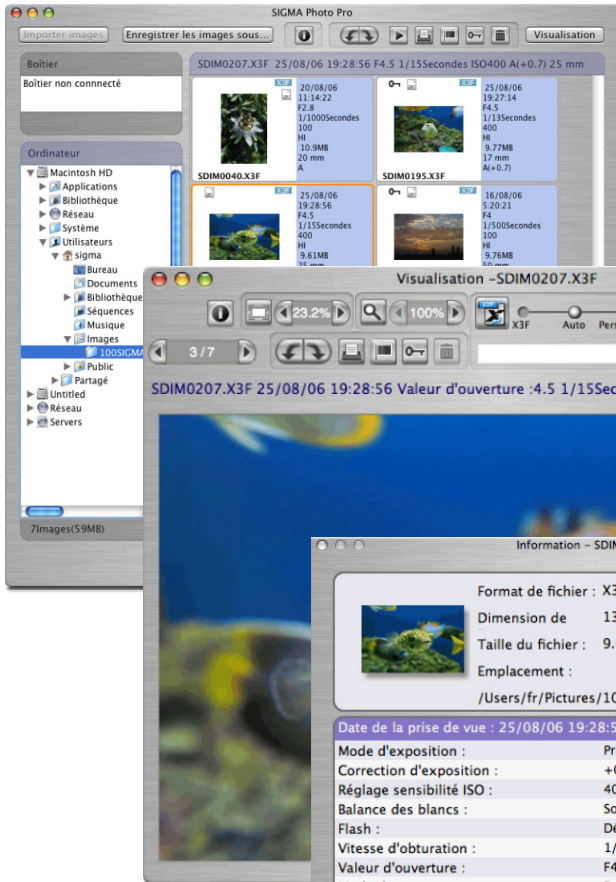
SIGMA Photo Pro

Importer images
Enregistrer les images sous...
Visualisation

Boîtier
Boîtier non connnecté

SDIM0207.X3F 25/08/06 19:28:56 F4.5 1/15Secondes ISO400 A(+0.7) 25 mm

X3F
20/08/06
11:14:22
F2.8
1/1000Secondes
100
HI
10.9MB
20 mm
A
SDIM0040.X3F

X3F
25/08/06
19:27:14
F4.5
1/13Secondes
400
HI
9.77MB
17 mm
A(+0.7)
SDIM0195.X3F

X3F
25/08/06
19:28:56
F4.5
1/15Secondes
400
HI
9.61MB

X3F
16/08/06
5:20:21
F4
1/500Secondes
100
HI
9.76MB

Ordinateur
Macintosh HD
Applications
Bibliothèque
Réseau
Système
Utilisateurs
sigma
Bureau
Documents
Bibliothèque
Séquences
Musique
Images
100SIGMA
Public
Partagé
Untitled
Réseau
Servers

7Images(59MB)

Visualisation -SDIM0207.X3F
23.2%
100%
X3F
Auto
Pers
3 / 7

SDIM0207.X3F 25/08/06 19:28:56 Valeur d'ouverture :4.5 1/15Sec

Information - SDIM

Format de fichier : X3
Dimension de 13
Taille du fichier : 9.
Emplacement :
/Users/fr/Pictures/10

Date de la prise de vue : 25/08/06 19:28:5
Mode d'exposition : Pr
Correction d'exposition : +0
Réglage sensibilité ISO : 40
Balance des blancs : So
Flash : Dé
Vitesse d'obturation : 1/
Valeur d'ouverture : F4